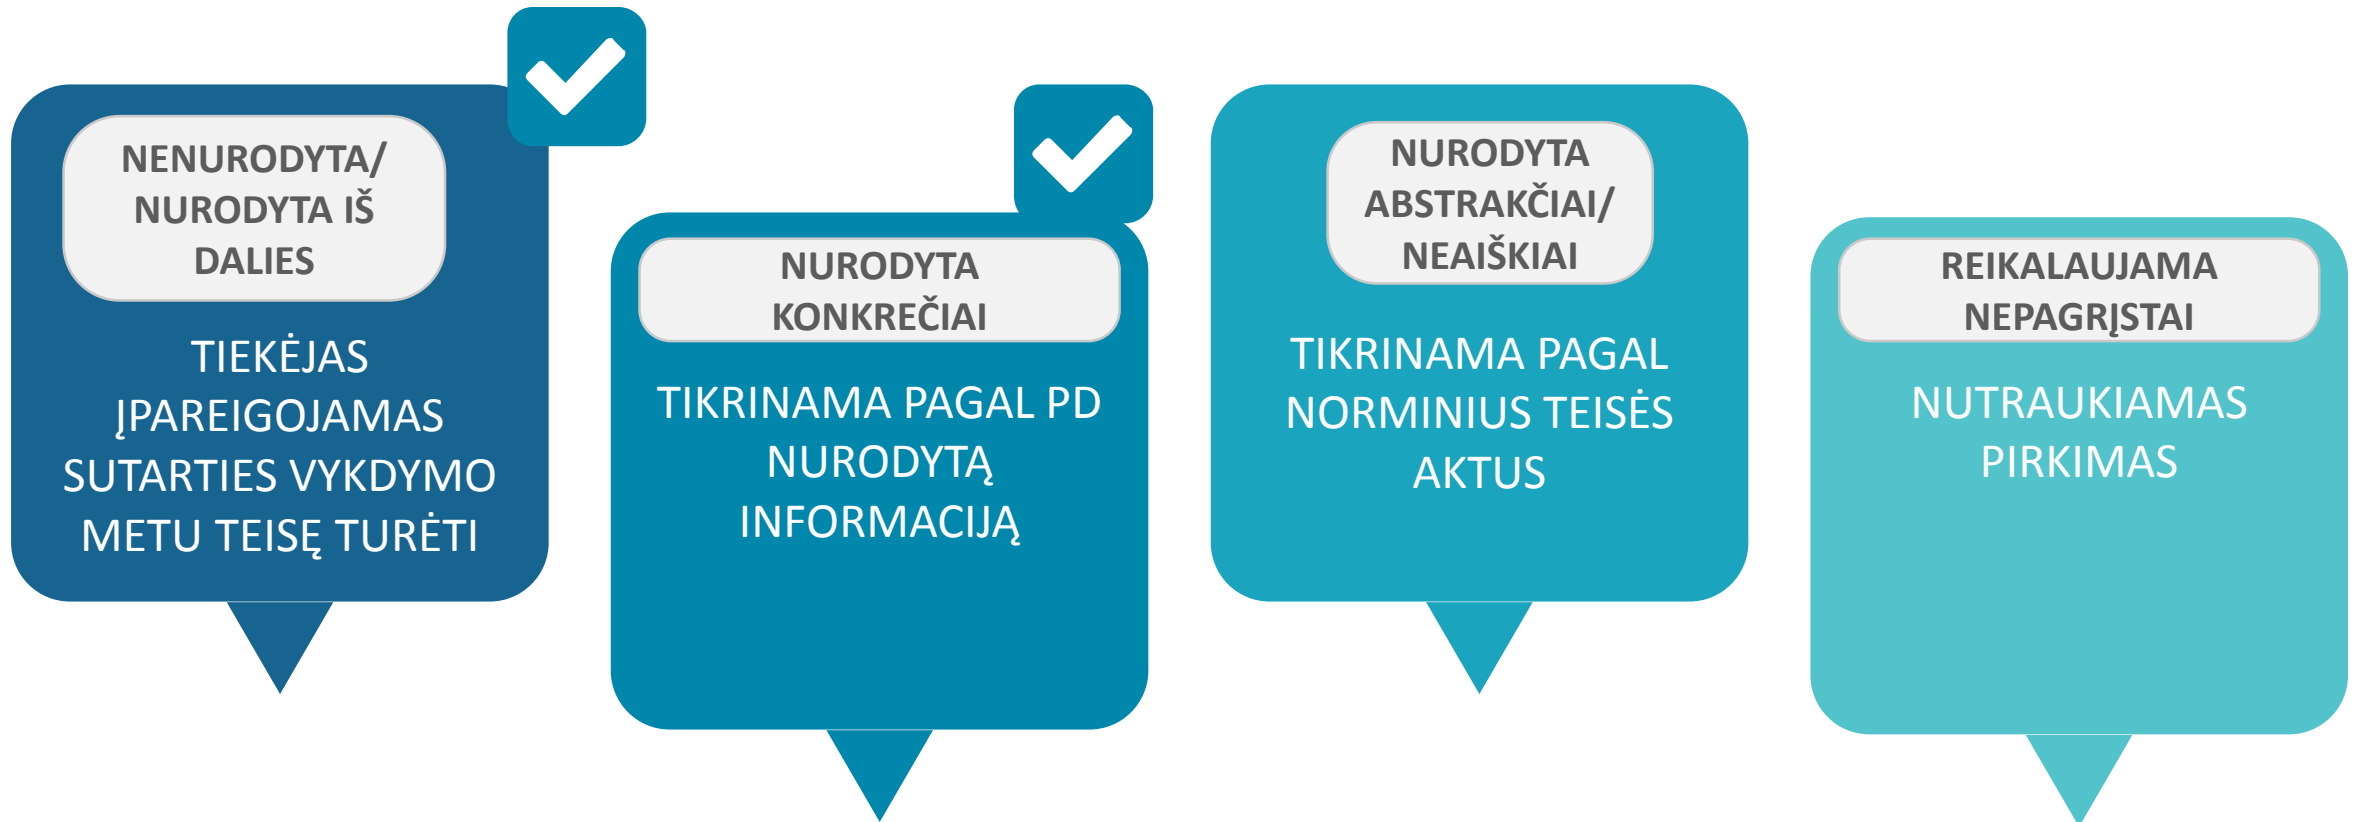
NENURODYTA/ NURODYTA IŠ DALIES

TIEKĖJAS ĮPAREIGOJAMAS SUTARTIES VYKDYMO METU TEISĘ TURĖTI

NURODYTA KONKREČIAI

TIKRINAMA PAGAL PD NURODYTĄ INFORMACIJĄ

NURODYTA ABSTRAKČIAI/ NEAIŠKIAI

TIKRINAMA PAGAL NORMINIUS TEISĖS AKTUS

REIKALAUJAMA NEPAGRĮSTAI

NUTRAUKIAMAS PIRKIMAS